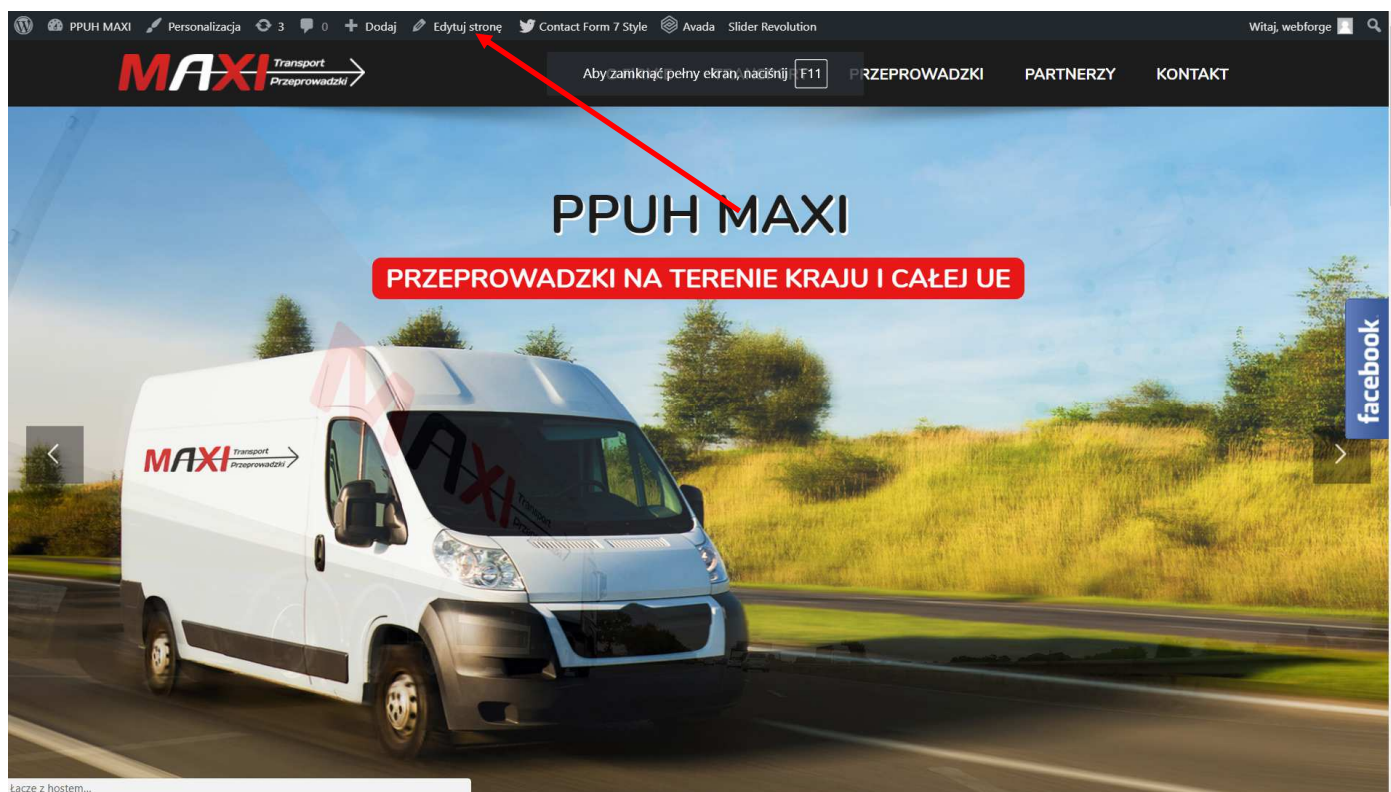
PPUH MAXI Personalizacja 3 0 Dodaj Edytuj stronę Contact Form 7 Style Avada Slider Revolution Witaj, webforge

MAXI Transport Przeprowadzki

Aby zamknąć pełny ekran, naciśnij F11

PRZEPROWADZKI PARTNERZY KONTAKT

PPUH MAXI

PRZEPROWADZKI NA TERENIE KRAJU I CAŁEJ UE

facebook

MAXI Transport Przeprowadzki

MAXI

Łącze z hostem...